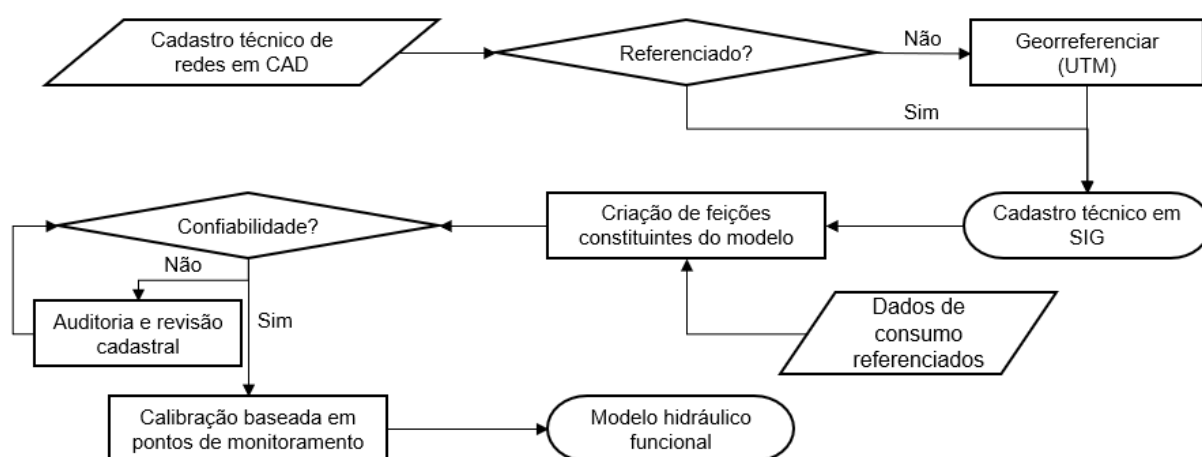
Cadastro técnico de redes em CAD

Referenciado?

Não

Georreferenciar (UTM)

Sim

Cadastro técnico em SIG

Criação de feições constituintes do modelo

Confiabilidade?

Não

Auditoria e revisão cadastral

Sim

Dados de consumo referenciados

Calibração baseada em pontos de monitoramento

Modelo hidráulico funcional